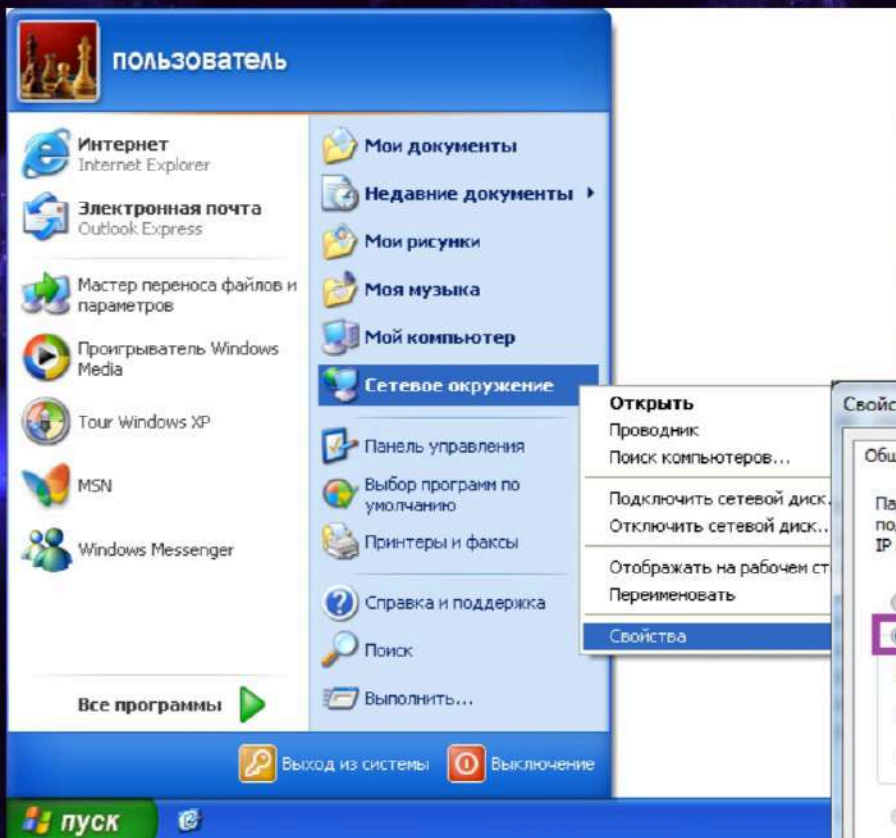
пользователь

Интернет
Internet Explorer

Электронная почта
Outlook Express

Мастер переноса файлов и параметров

Проигрыватель Windows Media

Tour Windows XP

MSN

Windows Messenger

Все программы

Мои документы

Недавние документы

Мои рисунки

Моя музыка

Мой компьютер

Сетевое окружение

Панель управления

Выбор программ по умолчанию

Принтеры и факсы

Справка и поддержка

Поиск

Выполнить...

Открыть
Проводник
Поиск компьютеров...
Подключить сетевой диск...
Отключить сетевой диск...
Отображать на рабочем ст
Переименовать
Свойства

Свойс
Общ
Па
по
IP

Выход из системы
Выключение

пуск